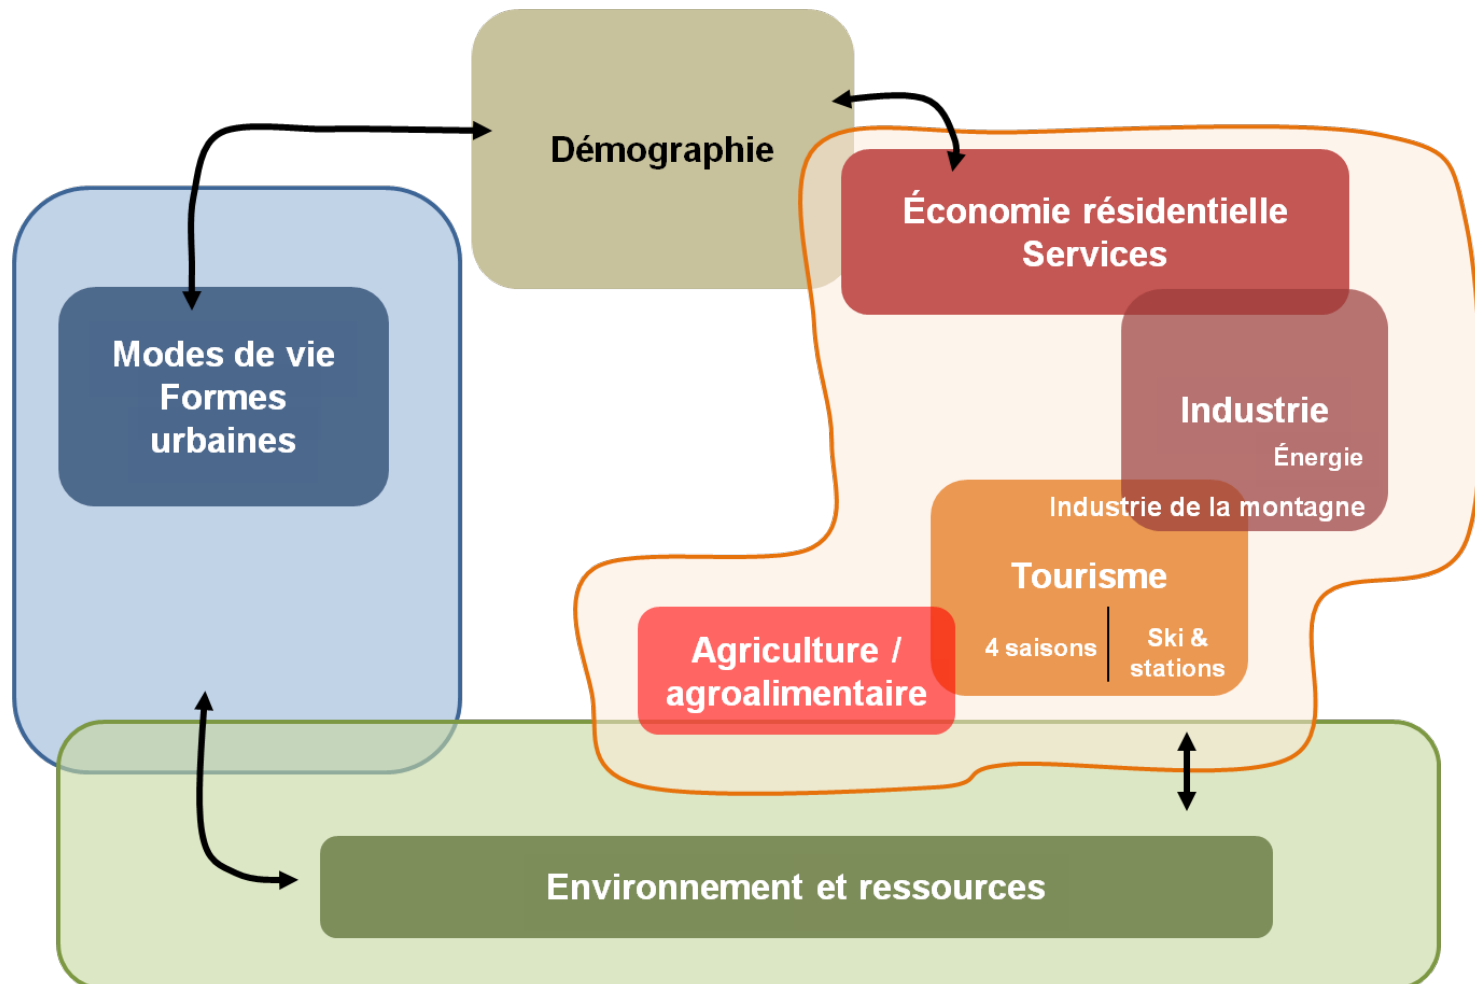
Démographie

Modes de vie
Formes
urbaines

Économie résidentielle
Services

Industrie
Énergie
Industrie de la montagne

Tourisme
4 saisons
Ski & stations

Agriculture / agroalimentaire

Environnement et ressources